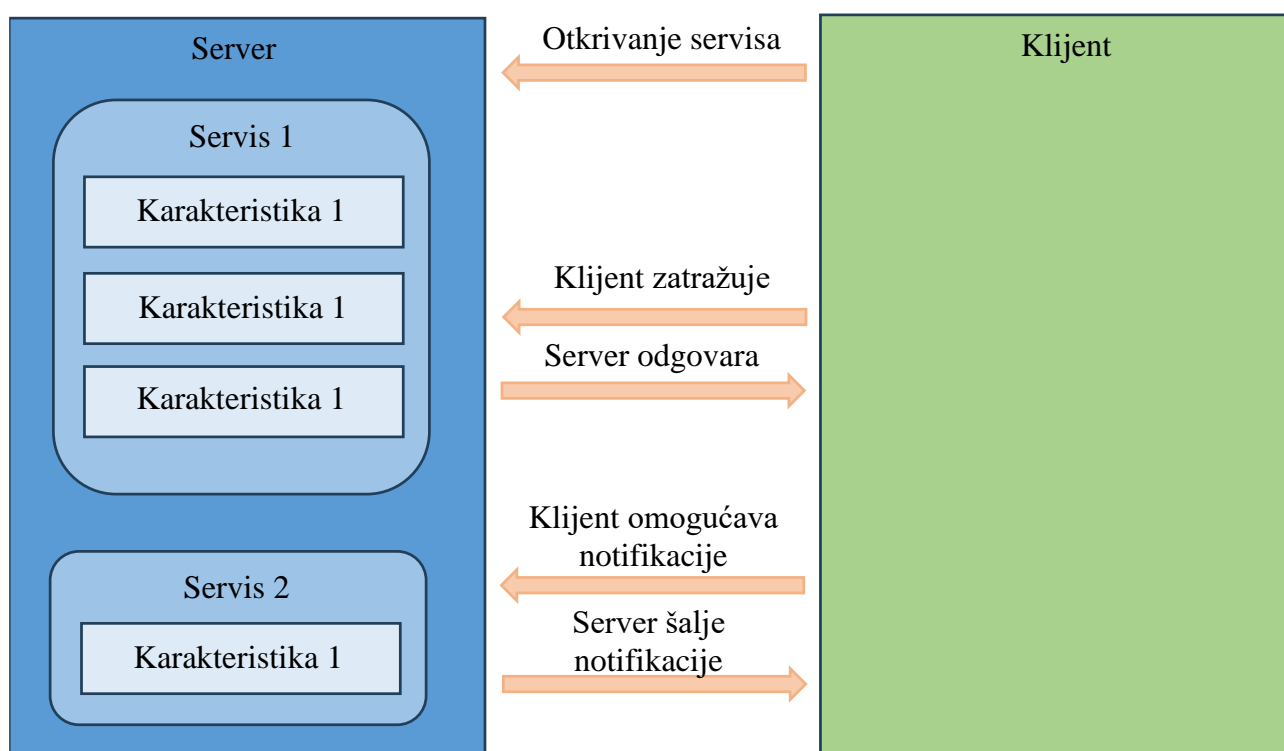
Server

Servis 1

Karakteristika 1

Karakteristika 1

Karakteristika 1

Servis 2

Karakteristika 1

Otkrivanje servisa

Klijent zatražuje

Server odgovara

Klijent omogućava notifikacije

Server šalje notifikacije

Klijent